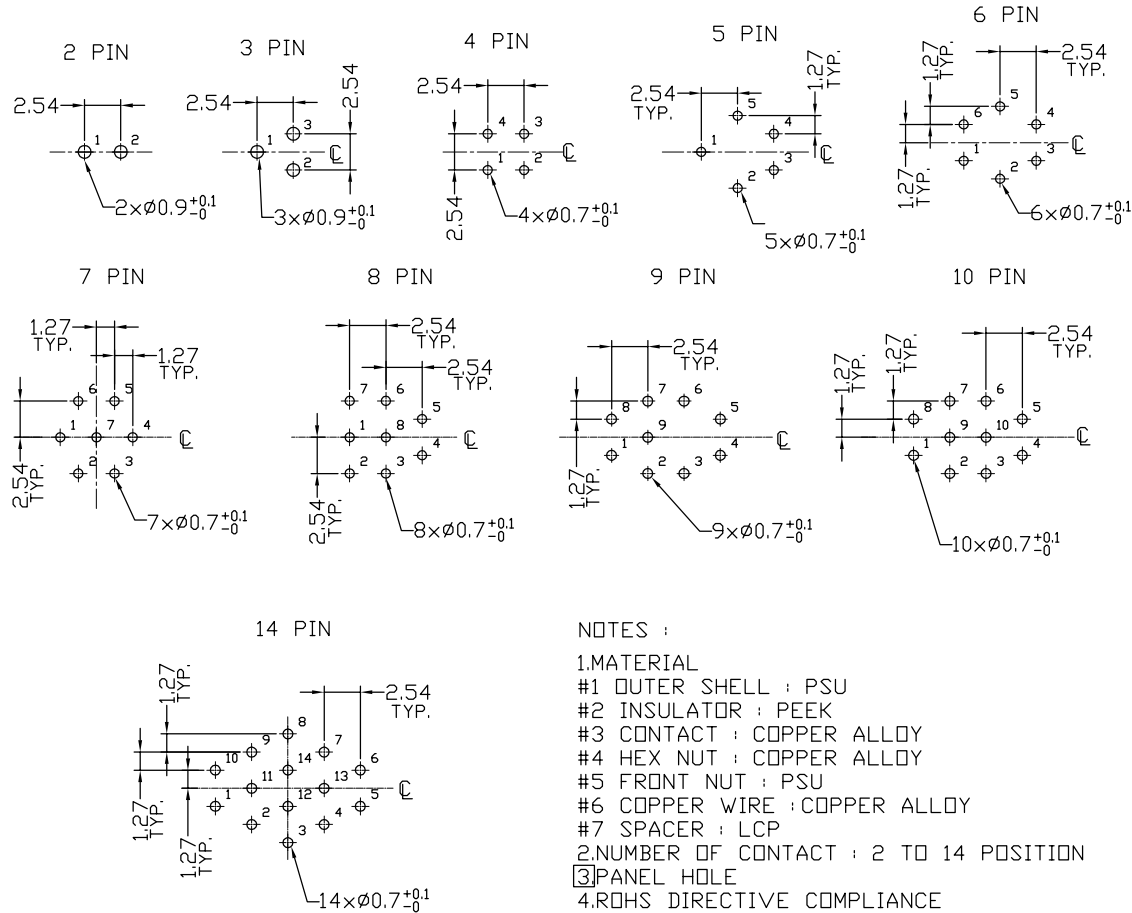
2 PIN

2.54

1 2

$2\times\varnothing0.9^{+0.1}_{-0}$

3 PIN

2.54

2.54

1 3 2

℄

$3\times\varnothing0.9^{+0.1}_{-0}$

4 PIN

2.54

4 3 1 2

℄

2.54

$4\times\varnothing0.7^{+0.1}_{-0}$

5 PIN

2.54 TYP.

1.27 TYP.

5 4 1 3 2

℄

$5\times\varnothing0.7^{+0.1}_{-0}$

6 PIN

1.27 TYP.

2.54 TYP.

5 6 4 1 3 2

℄

1.27 TYP.

$6\times\varnothing0.7^{+0.1}_{-0}$

7 PIN

1.27 TYP.

1.27 TYP.

6 5 1 7 4 2 3

℄

2.54 TYP.

$7\times\varnothing0.7^{+0.1}_{-0}$

8 PIN

2.54 TYP.

2.54 TYP.

7 6 5 1 8 4 2 3

℄

2.54 TYP.

$8\times\varnothing0.7^{+0.1}_{-0}$

9 PIN

2.54 TYP.

8 7 6 5 9 1 4 2 3

℄

1.27 TYP.

$9\times\varnothing0.7^{+0.1}_{-0}$

10 PIN

1.27 TYP.

1.27 TYP.

2.54 TYP.

7 6 8 9 10 5 1 4 2 3

℄

$10\times\varnothing0.7^{+0.1}_{-0}$

14 PIN

1.27 TYP.

2.54 TYP.

8 9 7 10 14 6 11 13 1 12 5 2 4 3

℄

1.27 TYP.

1.27 TYP.

$14\times\varnothing0.7^{+0.1}_{-0}$

NOTES :

1.MATERIAL
#1 OUTER SHELL : PSU
#2 INSULATOR : PEEK
#3 CONTACT : COPPER ALLOY
#4 HEX NUT : COPPER ALLOY
#5 FRONT NUT : PSU
#6 COPPER WIRE :COPPER ALLOY
#7 SPACER : LCP
2.NUMBER OF CONTACT : 2 TO 14 POSITION
3PANEL HOLE
4.ROHS DIRECTIVE COMPLIANCE